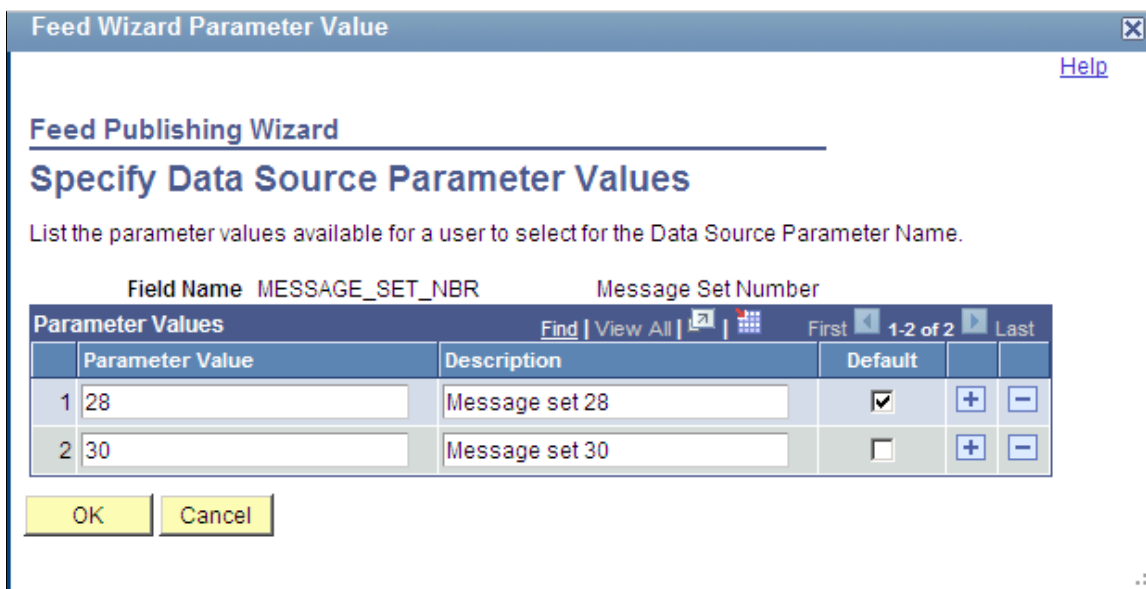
Feed Wizard Parameter Value

Help

Feed Publishing Wizard

Specify Data Source Parameter Values

List the parameter values available for a user to select for the Data Source Parameter Name.

Field Name MESSAGE_SET_NBR Message Set Number

Parameter Values Find | View All | | First 1-2 of 2 Last

| | Parameter Value | Description | Default | | |
|---|---|---|---|---|---|
| 1 | 28 | Message set 28 | ☑ | + | − |
| 2 | 30 | Message set 30 | ☐ | + | − |

OK Cancel